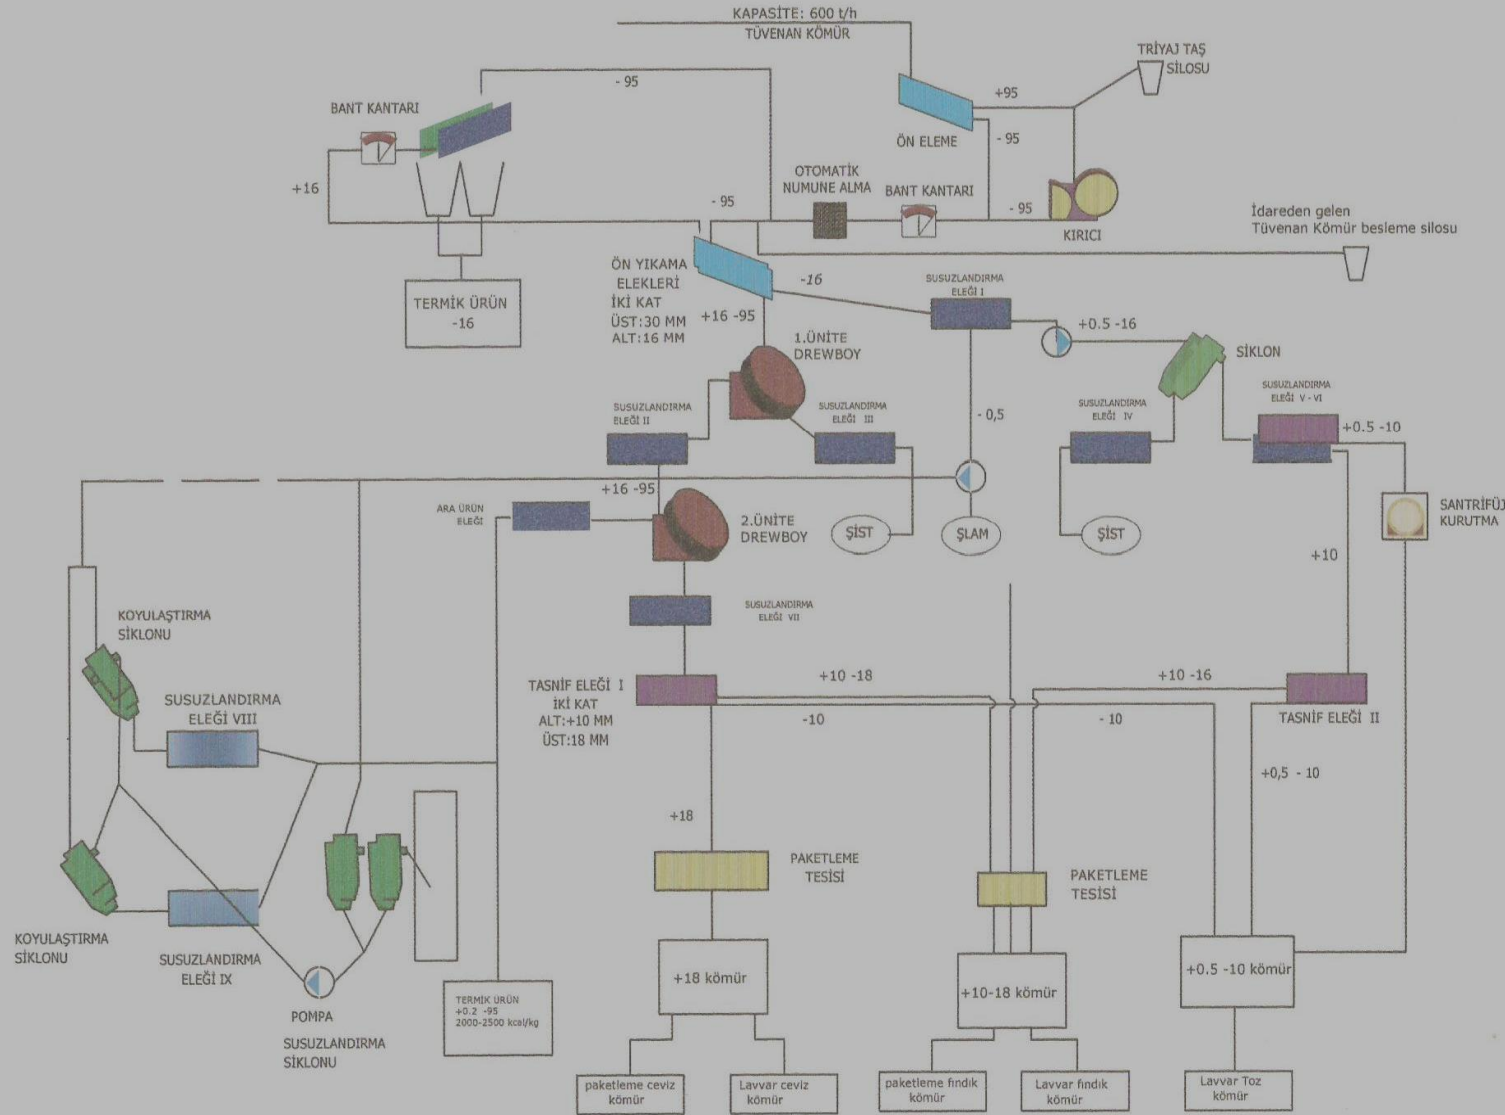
KAPASİTE: 600 t/h
TÜVENAN KÖMÜR

TRİYAJ TAŞ SİLOSU

- 95

BANT KANTARI

+95

ÖN ELEME

- 95

+16

OTOMATİK NUMUNE ALMA

BANT KANTARI

- 95

- 95

KIRICI

İdareden gelen Tüvenan Kömür besleme silosu

TERMİK ÜRÜN -16

ÖN YIKAMA ELEKLERİ İKİ KAT ÜST:30 MM ALT:16 MM

-16

SUSUZLANDIRMA ELEĞİ I

+16 -95

+0.5 -16

1.ÜNİTE DREWBOY

SİKLON

SUSUZLANDIRMA ELEĞİ II

SUSUZLANDIRMA ELEĞİ III

- 0,5

SUSUZLANDIRMA ELEĞİ IV

SUSUZLANDIRMA ELEĞİ V - VI

+0.5 -10

+16 -95

ARA ÜRÜN ELEĞİ

2.ÜNİTE DREWBOY

ŞİST

ŞLAM

ŞİST

SANTRİFÜJ KURUTMA

+10

SUSUZLANDIRMA ELEĞİ VII

KOYULAŞTIRMA SİKLONU

SUSUZLANDIRMA ELEĞİ VIII

TASNİF ELEĞİ I İKİ KAT ALT:+10 MM ÜST:18 MM

+10 -18

-10

+10 -16

- 10

TASNİF ELEĞİ II

+0,5 - 10

+18

PAKETLEME TESİSİ

PAKETLEME TESİSİ

KOYULAŞTIRMA SİKLONU

SUSUZLANDIRMA ELEĞİ IX

POMPA

SUSUZLANDIRMA SİKLONU

TERMİK ÜRÜN +0.2 -95 2000-2500 kcal/kg

+18 kömür

+10-18 kömür

+0.5 -10 kömür

paketleme ceviz kömür

Lavvar ceviz kömür

paketleme fındık kömür

Lavvar fındık kömür

Lavvar Toz kömür